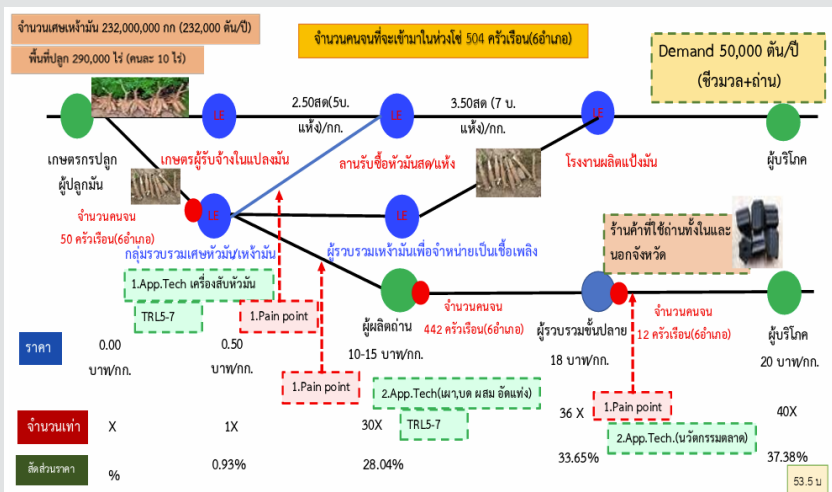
จำนวนเศษเหง้ามัน 232,000,000 กก (232,000 ตัน/ปี)

พื้นที่ปลูก 290,000 ไร่ (คนละ 10 ไร่)

จำนวนคนจนที่จะเข้ามาในห่วงโซ่ 504 ครัวเรือน(6อำเภอ)

Demand 50,000 ตัน/ปี (ชีวมวล+ถ่าน)

LE

2.50สด(5บ. แห้ง)/กก.

LE

3.50สด (7 บ. แห้ง)/กก.

LE

เกษตรกรปลูก ผู้ปลูกมัน

เกษตรผู้รับจ้างในแปลงมัน

ลานรับซื้อหัวมันสด/แห้ง

โรงงานผลิตแป้งมัน

ผู้บริโภค

LE

จำนวนคนจน 50 ครัวเรือน(6อำเภอ)

LE

กลุ่มรวบรวมเศษหัวมัน/เหง้ามัน

ผู้รวบรวมเหง้ามันเพื่อจำหน่ายเป็นเชื้อเพลิง

ร้านค้าที่ใช้ถ่านทั้งในและนอกจังหวัด

1.App.Tech เครื่องสับหัวมัน

TRL5-7

1.Pain point

จำนวนคนจน 442 ครัวเรือน(6อำเภอ)

จำนวนคนจน 12 ครัวเรือน(6อำเภอ)

ผู้ผลิตถ่าน

ผู้รวบรวมขั้นปลาย

ผู้บริโภค

ราคา

0.00 บาท/กก.

0.50 บาท/กก.

10-15 บาท/กก.

18 บาท/กก.

20 บาท/กก.

1.Pain point

2.App.Tech(เผา,บด ผสม อัดแท่ง)

TRL5-7

1.Pain point

2.App.Tech.(นวัตกรรมตลาด)

จำนวนเท่า

X

1X

30X

36 X

40X

สัดส่วนราคา

%

0.93%

28.04%

33.65%

37.38%

53.5 บ